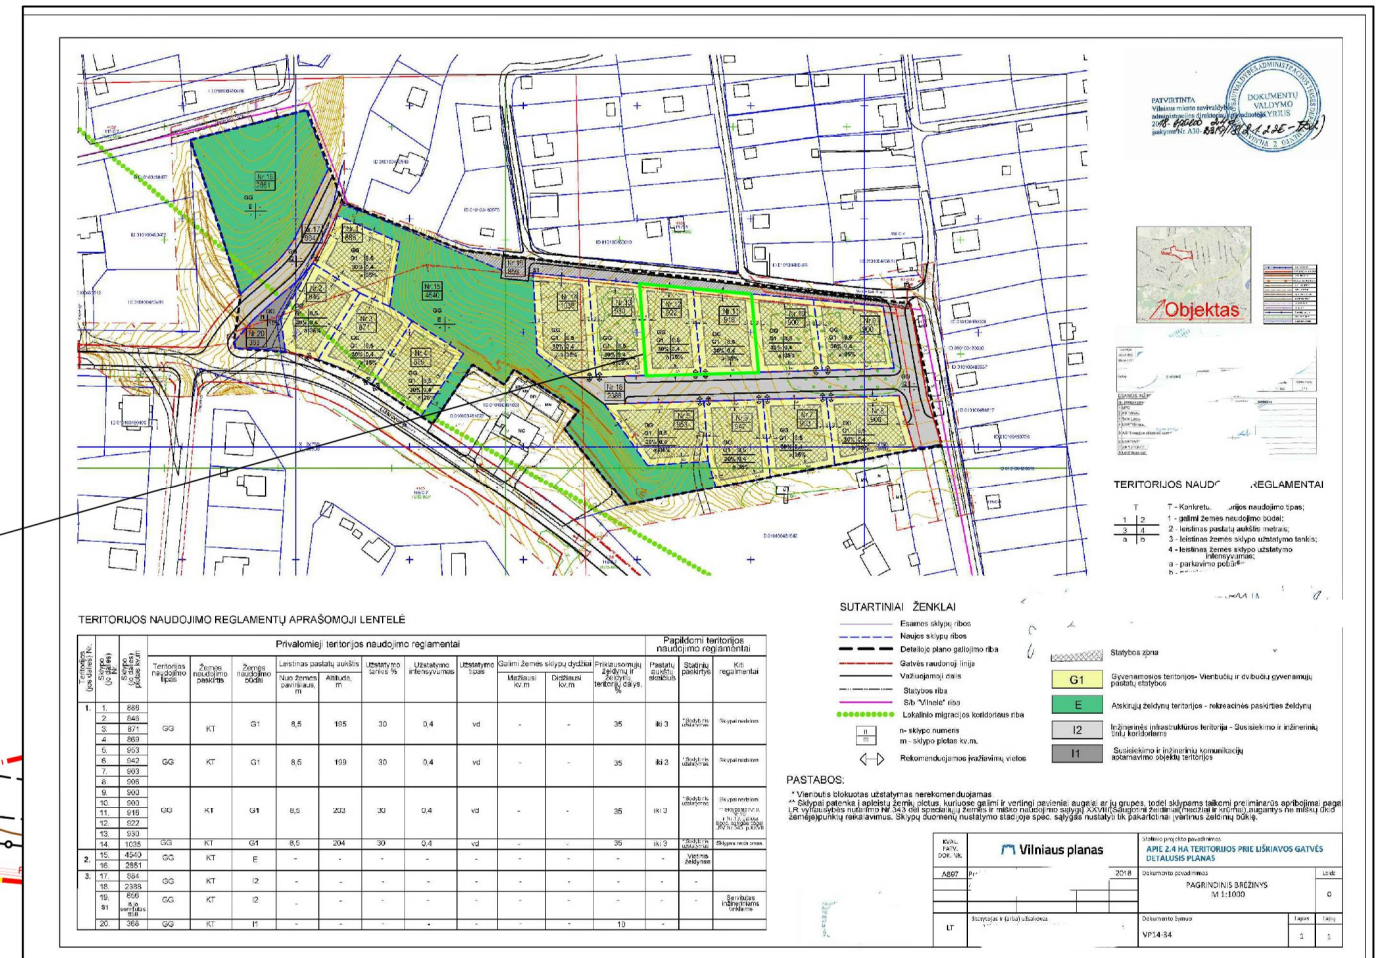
PATVIRTINTA
Vilniaus miesto savivaldybės administracijos direktoriaus
2018 m. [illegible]
įsakymu Nr. A30-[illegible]

DOKUMENTŲ VALDYMO SKYRIUS

Objektas

TERITORIJOS NAUD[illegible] REGLAMENTAI

T - Kankretu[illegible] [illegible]rijos naudojimo tipas;
1 - galimi žemės naudojimo būdai;
2 - leistinas pastatų aukštis metrais;
3 - leistinas žemės sklypo užstatymo tankis;
4 - leistinas žemės sklypo užstatymo intensyvumas;
a - parkavimo pobū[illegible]
b - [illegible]

| T | |
|---|---|
| 1 | 2 |
| 3 | 4 |
| a | b |

TERITORIJOS NAUDOJIMO REGLAMENTŲ APRAŠOMOJI LENTELĖ

| Teritorijos (jos dalies) Nr. | Sklypo (jo dalies) Nr. | Sklypo plotas kv.m | Teritorijos naudojimo tipas | Žemės naudojimo paskirtis | Žemės naudojimo būdai | Nuo žemės paviršiaus, m | Altitudė, m | Užstatymo tankis % | Užstatymo intensyvumas | Užstatymo tipas | Mažiausi kv.m | Didžiausi kv.m | Privalomųjų želdynų ir teritorijų dalys, % | Pastatų aukštų skaičius | Statinių paskirtys | Kiti reglamentai |
|---|---|---|---|---|---|---|---|---|---|---|---|---|---|---|---|---|
| 1. | 1. | 889 | GG | KT | G1 | 8,5 | 185 | 30 | 0,4 | vd | - | - | 35 | iki 3 | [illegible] | Sklypai nedalomi |
| | 2. | 848 | | | | | | | | | | | | | | |
| | 3. | 871 | | | | | | | | | | | | | | |
| | 4. | 869 | | | | | | | | | | | | | | |
| | 5. | 953 | GG | KT | G1 | 8,5 | 199 | 30 | 0,4 | vd | - | - | 35 | iki 3 | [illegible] | Sklypai nedalomi |
| | 6. | 942 | | | | | | | | | | | | | | |
| | 7. | 903 | | | | | | | | | | | | | | |
| | 8. | 905 | | | | | | | | | | | | | | |
| | 9. | 900 | GG | KT | G1 | 8,5 | 203 | 30 | 0,4 | vd | - | - | 35 | iki 3 | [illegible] | Sklypai nedalomi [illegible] |
| | 10. | 900 | | | | | | | | | | | | | | |
| | 11. | 916 | | | | | | | | | | | | | | |
| | 12. | 922 | | | | | | | | | | | | | | |
| | 13. | 930 | | | | | | | | | | | | | | |
| | 14. | 1035 | GG | KT | G1 | 8,5 | 204 | 30 | 0,4 | vd | - | - | 35 | iki 3 | | Sklypas nedalomas |
| 2. | 15. | 4540 | GG | KT | E | - | - | - | - | - | - | - | - | - | Visuomeniniai želdynai | |
| | 16. | 2851 | | | | | | | | | | | | | | |
| 3. | 17. | 584 | GG | KT | I2 | - | - | - | - | - | - | - | - | - | | |
| | 18. | 2388 | | | | | | | | | | | | | | |
| | 19. | 856 | GG | KT | I2 | - | - | - | - | - | - | - | - | - | | Servitutas inžinieriniams tinklams |
| | 20. | 368 | GG | KT | I1 | - | - | - | - | - | - | - | 10 | - | | |

Privalomieji teritorijos naudojimo reglamentai
Papildomi teritorijos naudojimo reglamentai
Leistinas pastatų aukštis
Galimi žemės sklypų dydžiai

SUTARTINIAI ŽENKLAI
Esamos sklypų ribos
Naujos sklypų ribos
Detaliojo plano galiojimo riba
Gatvės raudonoji linija
Važiuojamoji dalis
Statybos riba
S/b "Vilnelė" riba
Lokalinio migracijos koridoriaus riba
n- sklypo numeris
m - sklypo plotas kv.m.
Rekomenduojamos įvažiavimų vietos
Statybos zona
G1 Gyvenamosios teritorijos- Vienbučių ir dvibučių gyvenamųjų pastatų statybos
E Atskirųjų želdynų teritorijos - rekreacinės paskirties želdynų
I2 Inžinerinės infastruktūros teritorija - Susisiekimo ir inžinerinių tinklų koridoriams
I1 Susisiekimo ir inžinerinių komunikacijų aptarnavimo objektų teritorijos

PASTABOS:
* Vienbutis blokuotas užstatymas nerekomenduojamas
** Sklypai patenka į aplestų žemių plotus, kuriuose galimi ir vertingi pavieniai augalai ar jų grupės, todėl sklypams taikomi preliminarūs apribojimai pagal LR vyriausybės nutarimo Nr 343 dėl specialiųjų žemės ir miško naudojimo sąlygų XXVIII(Saugomi želdiniai(medžiai ir krūmai),augantys ne miško ūkio žemėje)punktų reikalavimus. Sklypų duomenų nustatymo stadijoje spec. sąlygas nustatyti tik pakartotinai įvertinus želdinių būklę.

Vilniaus planas
Statinio projekto pavadinimas
APIE 2.4 HA TERITORIJOS PRIE LIŠKIAVOS GATVĖS DETALUSIS PLANAS
Dokumento pavadinimas
PAGRINDINIS BRĖŽINYS M 1:1000
Lapų
Dokumento žymuo
VP14-84
LT
A897
2018
Lapas 1
Lapų 1
0